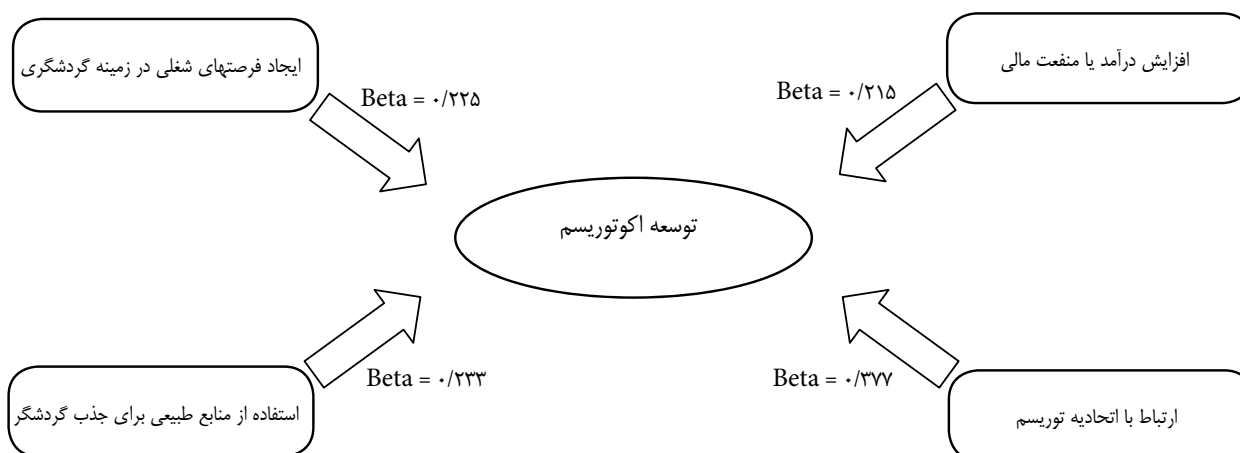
ایجاد فرصتهای شغلی در زمینه گردشگری

Beta = ۰/۲۲۵

افزایش درآمد یا منفعت مالی

Beta = ۰/۲۱۵

توسعه اکوتوریسم

Beta = ۰/۲۳۳

استفاده از منابع طبیعی برای جذب گردشگر

Beta = ۰/۳۷۷

ارتباط با اتحادیه توریسم